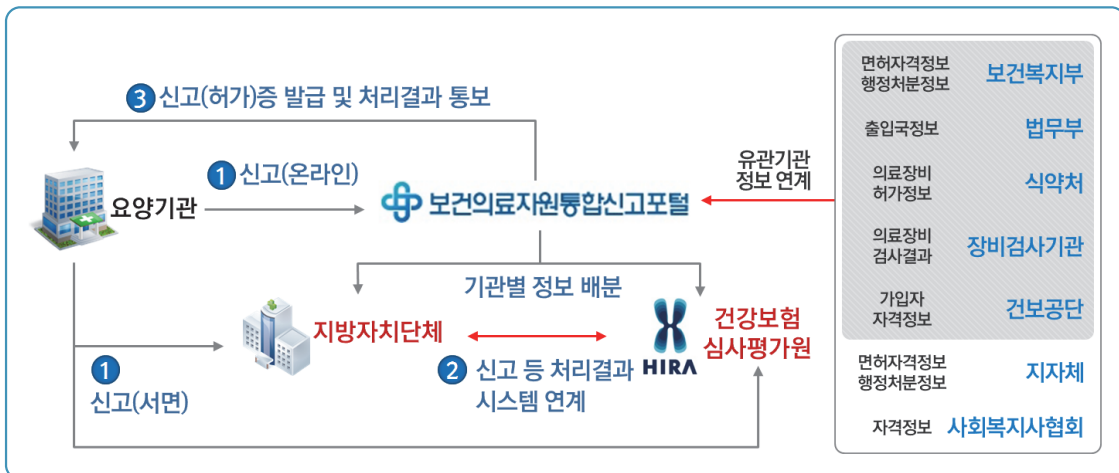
3 신고(허가)증 발급 및 처리결과 통보

1 신고(온라인)

요양기관

보건의료자원통합신고포털

유관기관 정보 연계

기관별 정보 배분

지방자치단체

2 신고 등 처리결과 시스템 연계

HIRA

건강보험 심사평가원

1 신고(서면)

| 면허자격정보 행정처분정보 | 보건복지부 |
|---|---|
| 출입국정보 | 법무부 |
| 의료장비 허가정보 | 식약처 |
| 의료장비 검사결과 | 장비검사기관 |
| 가입자 자격정보 | 건보공단 |
| 면허자격정보 행정처분정보 | 지자체 |
| 자격정보 | 사회복지사협회 |